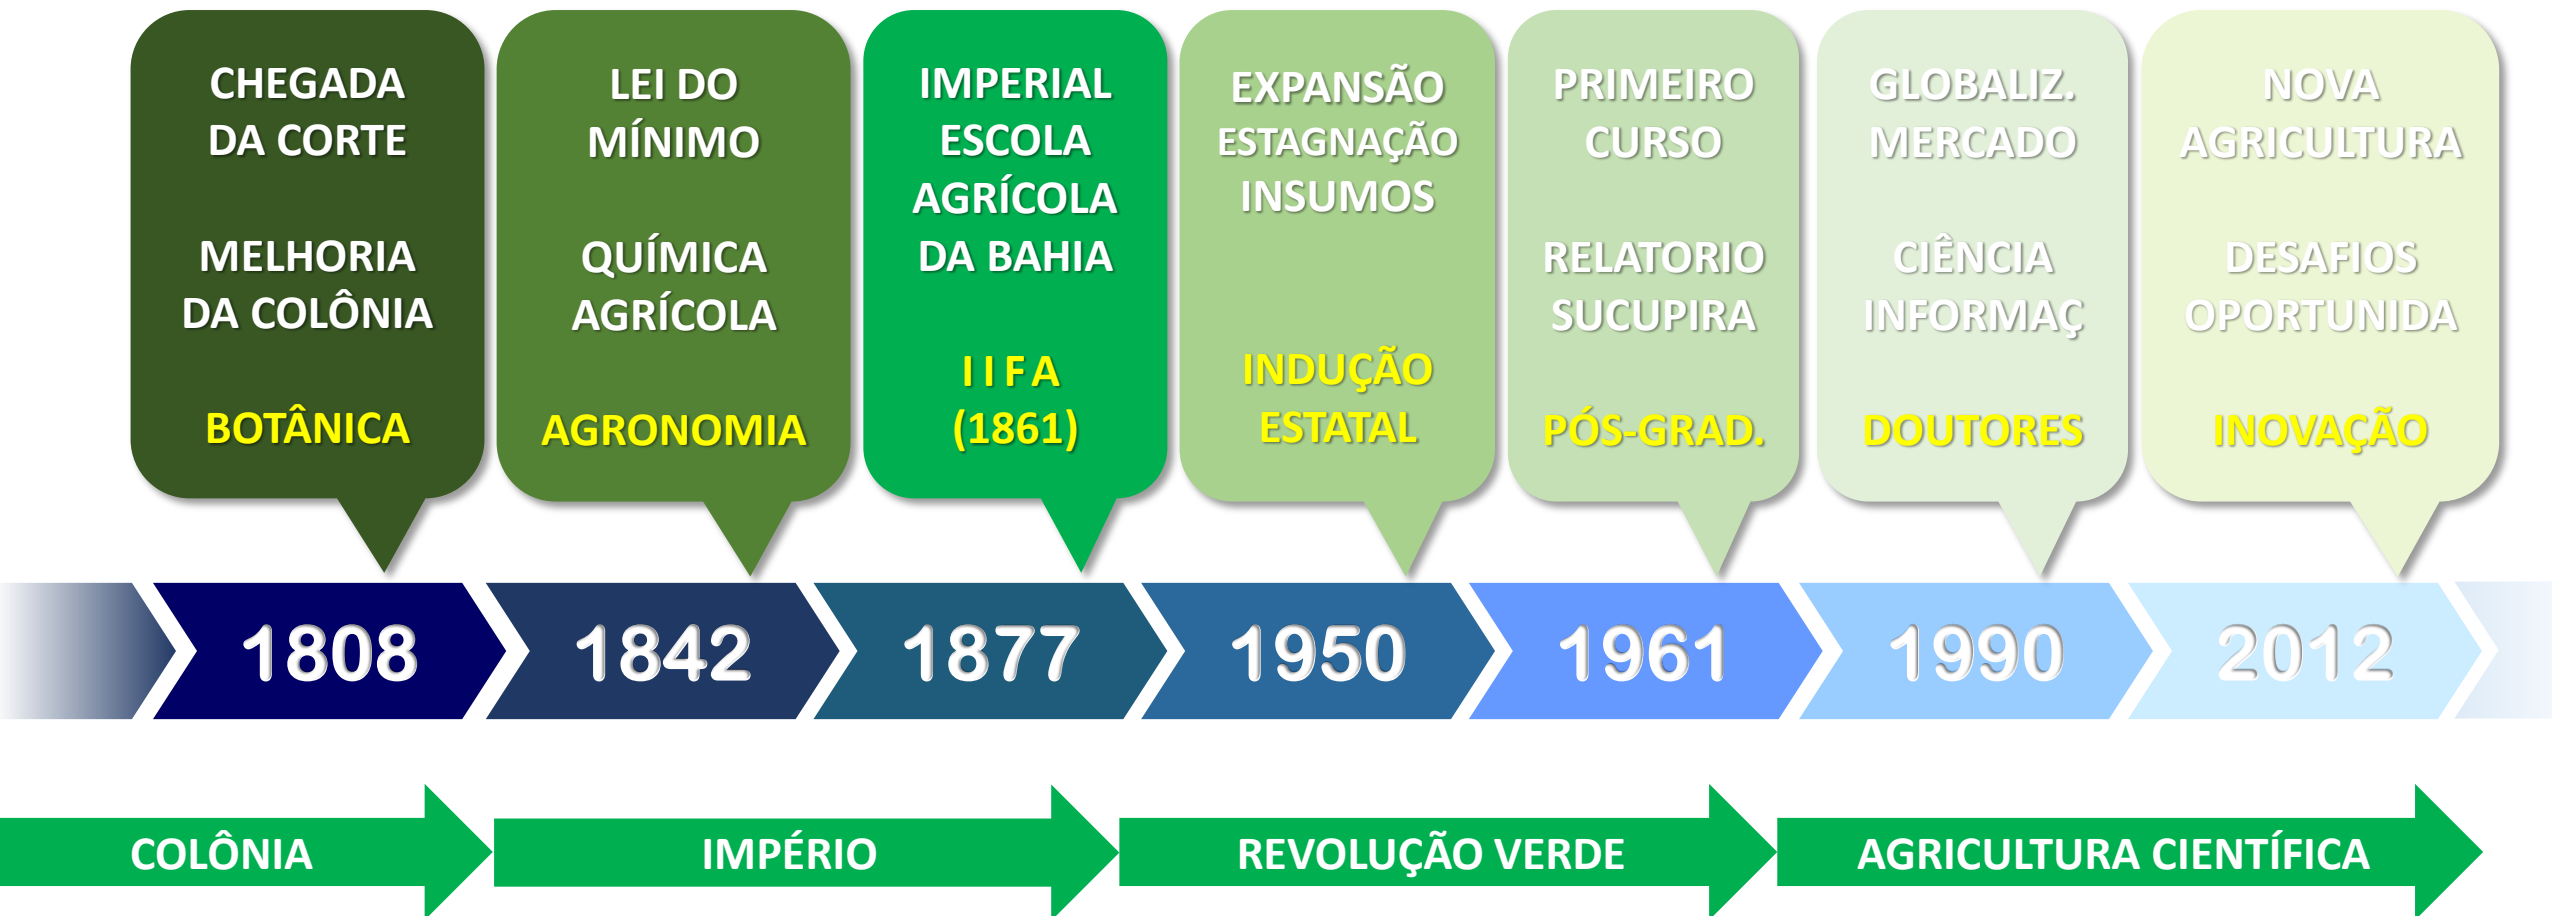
CHEGADA DA CORTE

MELHORIA DA COLÔNIA

BOTÂNICA

LEI DO MÍNIMO

QUÍMICA AGRÍCOLA

AGRONOMIA

IMPERIAL ESCOLA AGRÍCOLA DA BAHIA

I I F A (1861)

EXPANSÃO ESTAGNAÇÃO INSUMOS

INDUÇÃO ESTATAL

PRIMEIRO CURSO

RELATORIO SUCUPIRA

PÓS-GRAD.

GLOBALIZ. MERCADO

CIÊNCIA INFORMAÇ

DOUTORES

NOVA AGRICULTURA

DESAFIOS OPORTUNIDA

INOVAÇÃO

1808

1842

1877

1950

1961

1990

2012

COLÔNIA

IMPÉRIO

REVOLUÇÃO VERDE

AGRICULTURA CIENTÍFICA